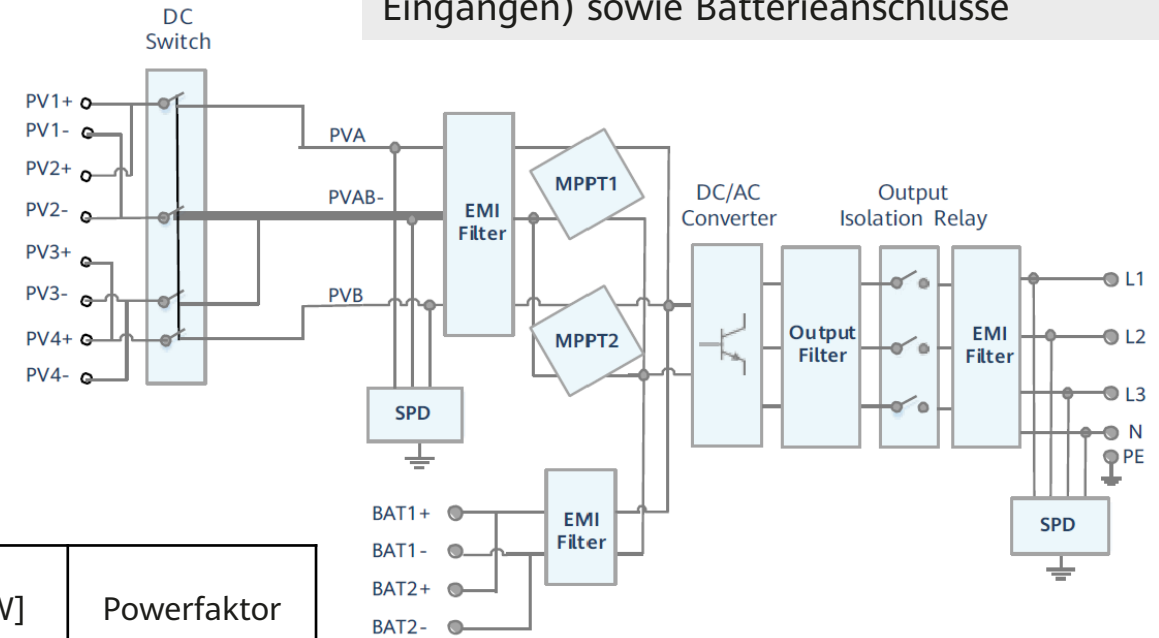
Eingängen) sowie Batterieanschlüsse

DC Switch

PV1+
PV1-
PV2+
PV2-
PV3+
PV3-
PV4+
PV4-

PVA
PVAB-
PVB

EMI Filter

MPPT1
MPPT2

SPD

DC/AC Converter

Output Filter

Output Isolation Relay

EMI Filter

L1
L2
L3
N
PE

SPD

BAT1+
BAT1-
BAT2+
BAT2-

EMI Filter

| W] | Powerfaktor |
|---|---|